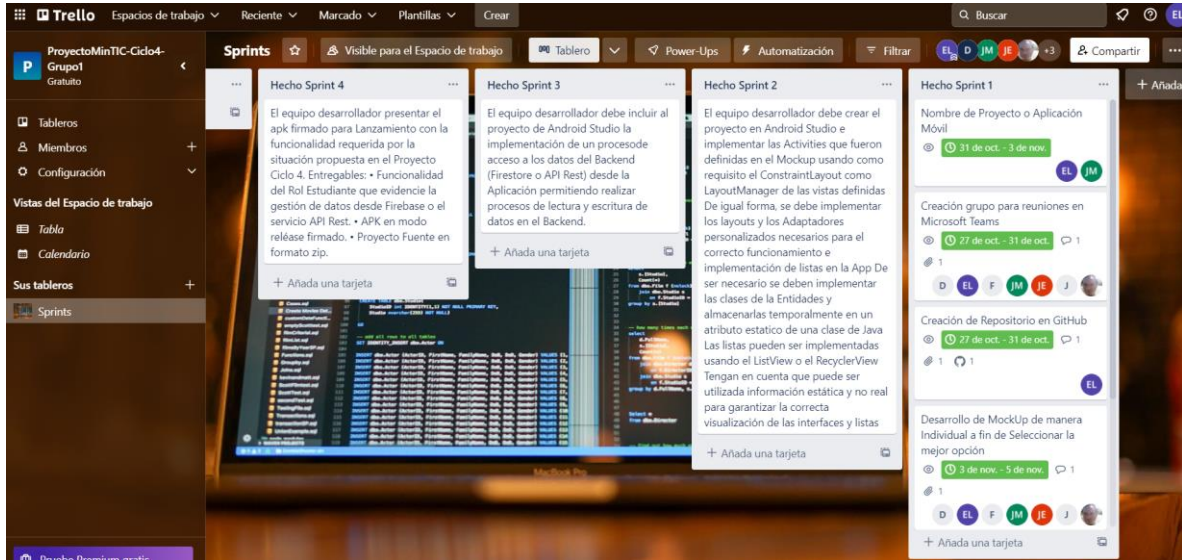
Trello Espacios de trabajo Reciente Marcado Plantillas Crear

Buscar

ProyectoMinTIC-Ciclo4-Grupo1
Gratuito

Tableros
Miembros +
Configuración

Vistas del Espacio de trabajo
Tabla
Calendario

Sus tableros +
Sprints

Prueba Premium gratis

Sprints Visible para el Espacio de trabajo Tablero Power-Ups Automatización Filtrar EL D JM JE +3 Compartir

Hecho Sprint 4

El equipo desarrollador presentar el apk firmado para Lanzamiento con la funcionalidad requerida por la situación propuesta en el Proyecto Ciclo 4. Entregables: • Funcionalidad del Rol Estudiante que evidencie la gestión de datos desde Firebase o el servicio API Rest. • APK en modo reléase firmado. • Proyecto Fuente en formato zip.

+ Añada una tarjeta

Hecho Sprint 3

El equipo desarrollador debe incluir al proyecto de Android Studio la implementación de un procesode acceso a los datos del Backend (Firestore o API Rest) desde la Aplicación permitiendo realizar procesos de lectura y escritura de datos en el Backend.

+ Añada una tarjeta

Hecho Sprint 2

El equipo desarrollador debe crear el proyecto en Android Studio e implementar las Activities que fueron definidas en el Mockup usando como requisito el ConstraintLayout como LayoutManager de las vistas definidas De igual forma, se debe implementar los layouts y los Adaptadores personalizados necesarios para el correcto funcionamiento e implementación de listas en la App De ser necesario se deben implementar las clases de la Entidades y almacenarlas temporalmente en un atributo estatico de una clase de Java Las listas pueden ser implementadas usando el ListView o el RecyclerView Tengan en cuenta que puede ser utilizada información estática y no real para garantizar la correcta visualización de las interfaces y listas

+ Añada una tarjeta

Hecho Sprint 1

Nombre de Proyecto o Aplicación Móvil
31 de oct. - 3 de nov.
EL JM

Creación grupo para reuniones en Microsoft Teams
27 de oct. - 31 de oct. 1
1
D EL F JM JE J

Creación de Repositorio en GitHub
27 de oct. - 31 de oct. 1
1 1
EL

Desarrollo de MockUp de manera Individual a fin de Seleccionar la mejor opción
3 de nov. - 5 de nov. 1
1
D EL F JM JE J

+ Añada una tarjeta

+ Añada

MacBook Pro